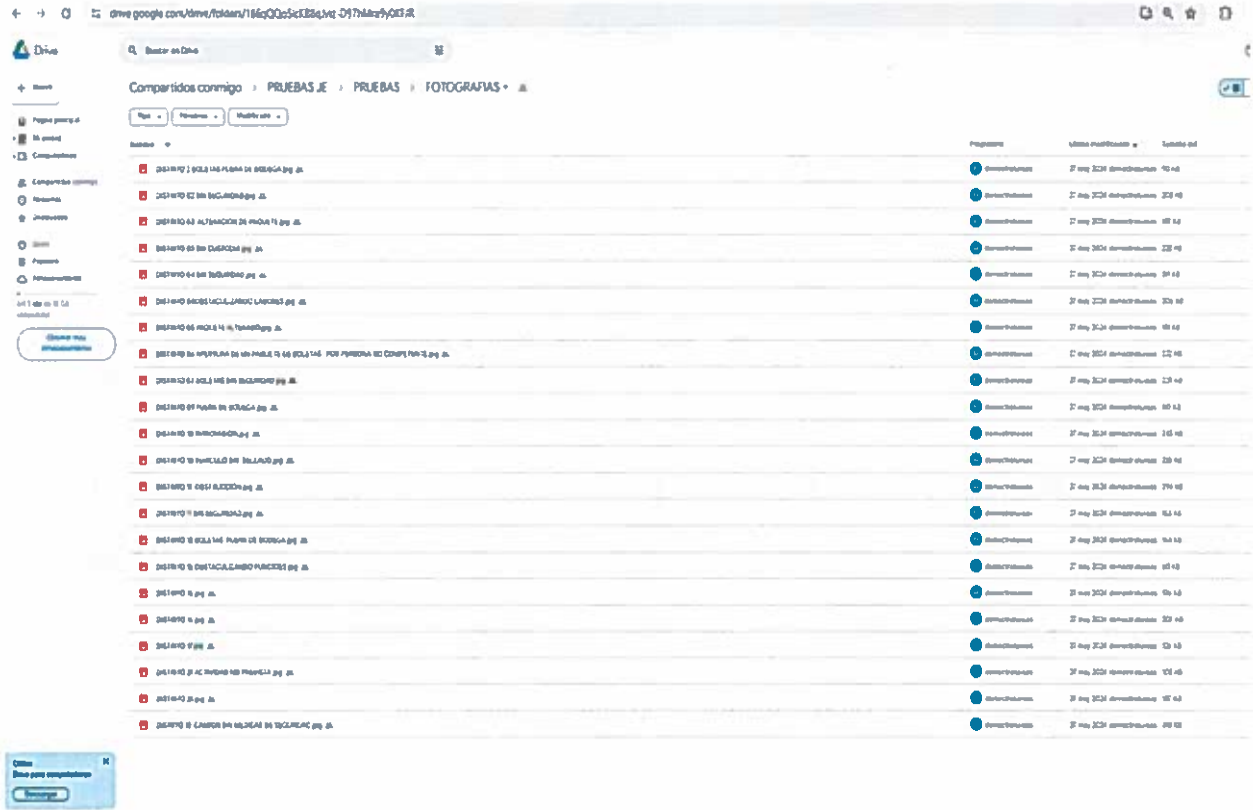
drive.google.com/drive/folders/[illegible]

Drive

Buscar en Drive

Nuevo

Página principal
Mi unidad
Computadoras

Compartidos conmigo
Recientes
Destacados

Spam
Papelera
Almacenamiento

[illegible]

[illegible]

Compartidos conmigo › PRUEBAS JE › PRUEBAS › FOTOGRAFIAS ▾

Tipo ▾ Personas ▾ Modificado ▾

Nombre ↓ | Propietario | Última modificación | Tamaño del

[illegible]
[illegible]
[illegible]
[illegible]
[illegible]
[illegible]
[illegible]
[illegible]
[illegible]
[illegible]
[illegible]
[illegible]
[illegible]
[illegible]
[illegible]
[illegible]
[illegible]
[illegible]
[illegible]
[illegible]
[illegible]
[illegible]

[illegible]
Drive para computadoras
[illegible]